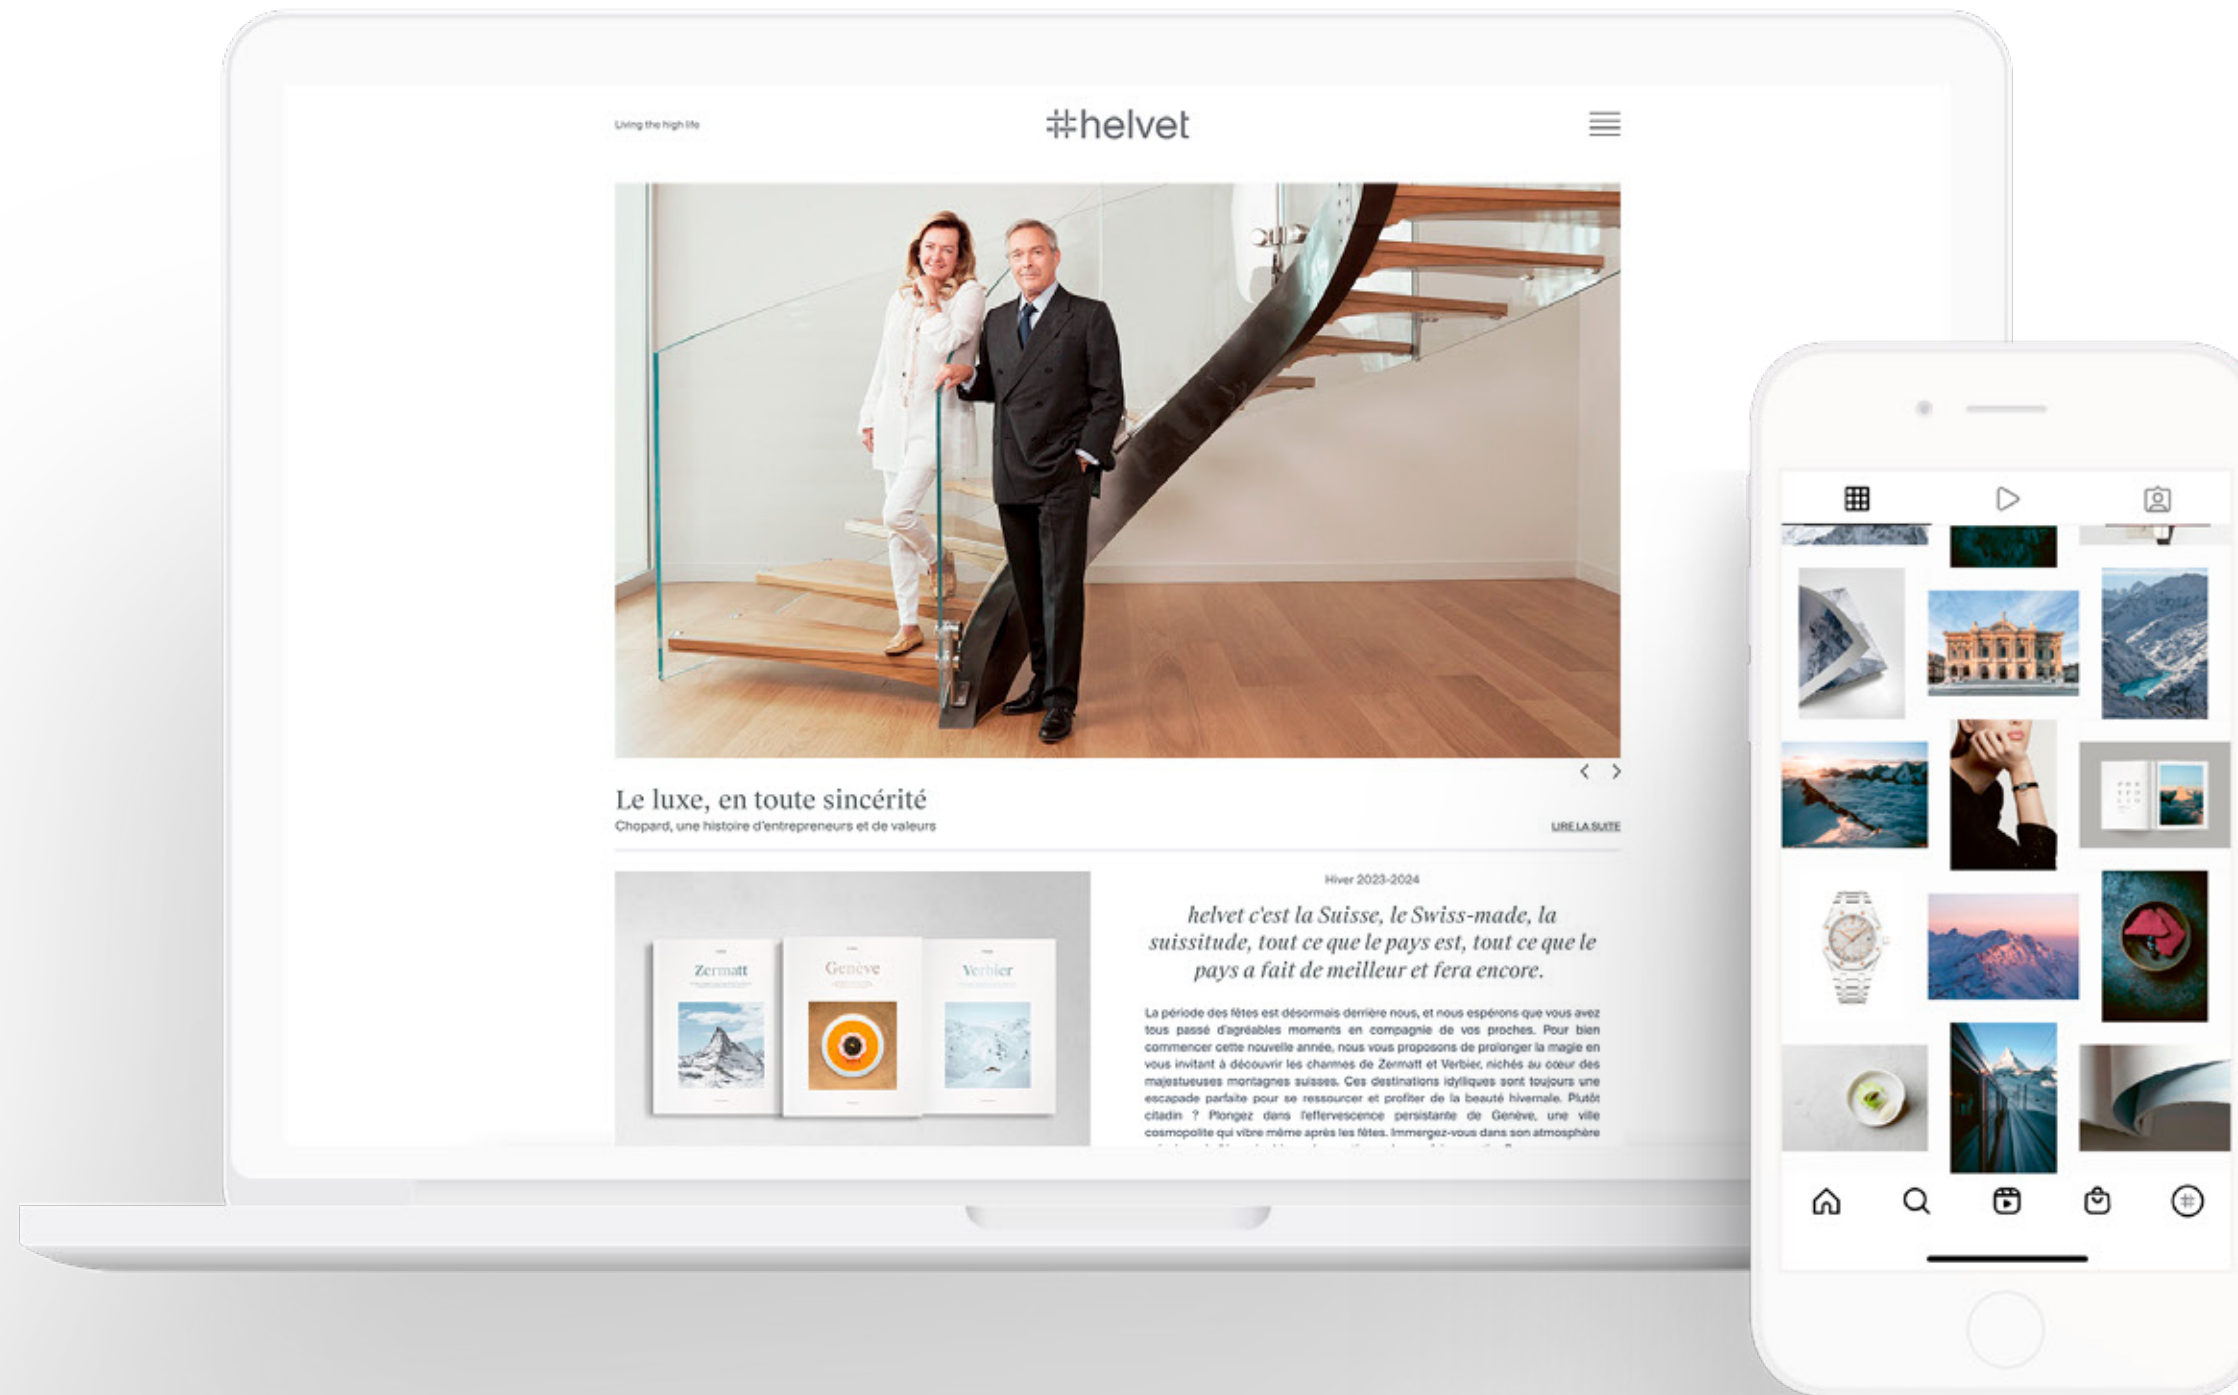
Living the high life

#helvet

Le luxe, en toute sincérité
Chopard, une histoire d'entrepreneurs et de valeurs

LIRE LA SUITE

Zermatt

Genève

Verbier

Hiver 2023-2024

helvet c'est la Suisse, le Swiss-made, la suissitude, tout ce que le pays est, tout ce que le pays a fait de meilleur et fera encore.

La période des fêtes est désormais derrière nous, et nous espérons que vous avez tous passé d'agréables moments en compagnie de vos proches. Pour bien commencer cette nouvelle année, nous vous proposons de prolonger la magie en vous invitant à découvrir les charmes de Zermatt et Verbier, nichés au cœur des majestueuses montagnes suisses. Ces destinations idylliques sont toujours une escapade parfaite pour se ressourcer et profiter de la beauté hivernale. Plutôt citadin ? Plongez dans l'effervescence persistante de Genève, une ville cosmopolite qui vibre même après les fêtes. Immergez-vous dans son atmosphère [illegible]